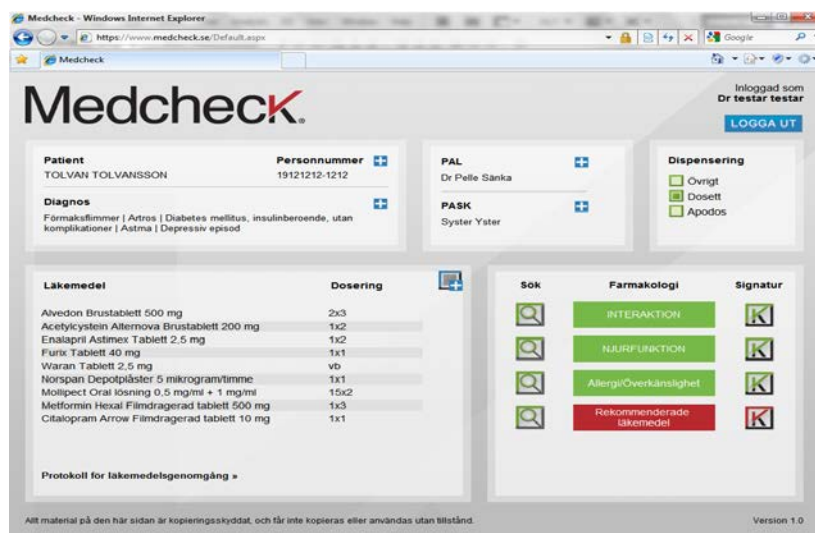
Medcheck - Windows Internet Explorer

https://www.medcheck.se/Default.aspx

Google

Medcheck

Medcheck

Inloggad som
Dr testar testar

LOGGA UT

Patient
TOLVAN TOLVANSSON

Personnummer
19121212-1212

Diagnos
Förmaksflimmer | Artros | Diabetes mellitus, insulinberoende, utan komplikationer | Astma | Depressiv episod

PAL
Dr Pelle Sänka

PASK
Syster Yster

Dispensering
Övrigt
Dosett
Apodos

| Läkemedel | Dosering |
|---|---|
| Alvedon Brustablett 500 mg | 2x3 |
| Acetylcystein Alternova Brustablett 200 mg | 1x2 |
| Enalapril Astimex Tablett 2,5 mg | 1x2 |
| Furix Tablett 40 mg | 1x1 |
| Waran Tablett 2,5 mg | vb |
| Norspan Depotplåster 5 mikrogram/timme | 1x1 |
| Mollipect Oral lösning 0,5 mg/ml + 1 mg/ml | 15x2 |
| Metformin Hexal Filmdragerad tablett 500 mg | 1x3 |
| Citalopram Arrow Filmdragerad tablett 10 mg | 1x1 |

Protokoll för läkemedelsgenomgång »

Sök

Farmakologi

Signatur

INTERAKTION

NJURFUNKTION

Allergi/Överkänslighet

Rekommenderade läkemedel

K

K

K

K

Allt material på den här sidan är kopieringsskyddat, och får inte kopieras eller användas utan tillstånd.

Version 1.0